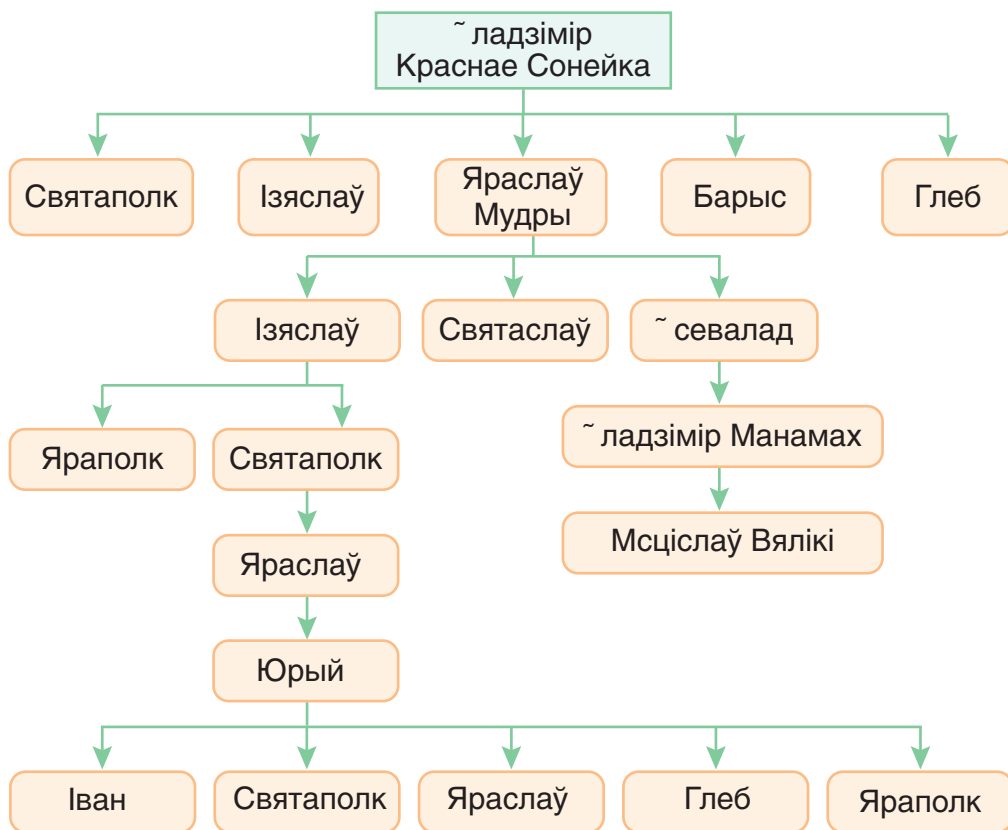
˜ладзімір Краснае Сонейка

Святаполк

Ізяслаў

Яраслаў Мудры

Барыс

Глеб

Ізяслаў

Святаслаў

˜севалад

Яраполк

Святаполк

˜ладзімір Манамах

Мсціслаў Вялікі

Яраслаў

Юрый

Іван

Святаполк

Яраслаў

Глеб

Яраполк